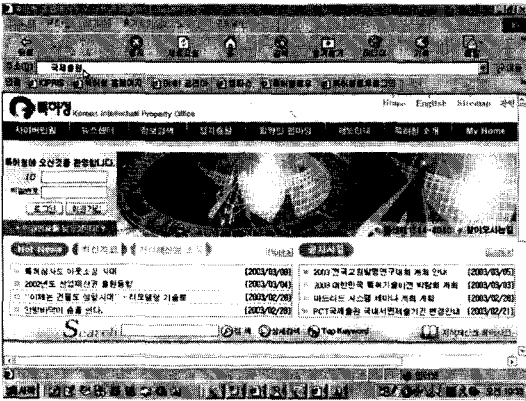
국제출원

특허청
Korean Intellectual Property Office

Home English Sitemap

사이버민원 뉴스센터 정보검색 정보광장 참여마당 특허청 소개 My Home

ID

로그인

Hot News

특허심사도 아웃소싱 시대 [2003/03/08]
2002년도 산업재산권 출원동향 [2003/03/04]
"이제는 건물도 명칭시대" - 브랜드명 기술로 [2003/02/28]
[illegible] [2003/02/28]

공지사항

2003 전국교원발명연구대회 개최 안내 [2003/03/05]
2003 대한민국 특허기술대전 박람회 개최 [2003/03/03]
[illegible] [2003/02/28]
PCT국제출원 국내단계진입기간 변경안내 [2003/02/21]

Search

Top Keyword